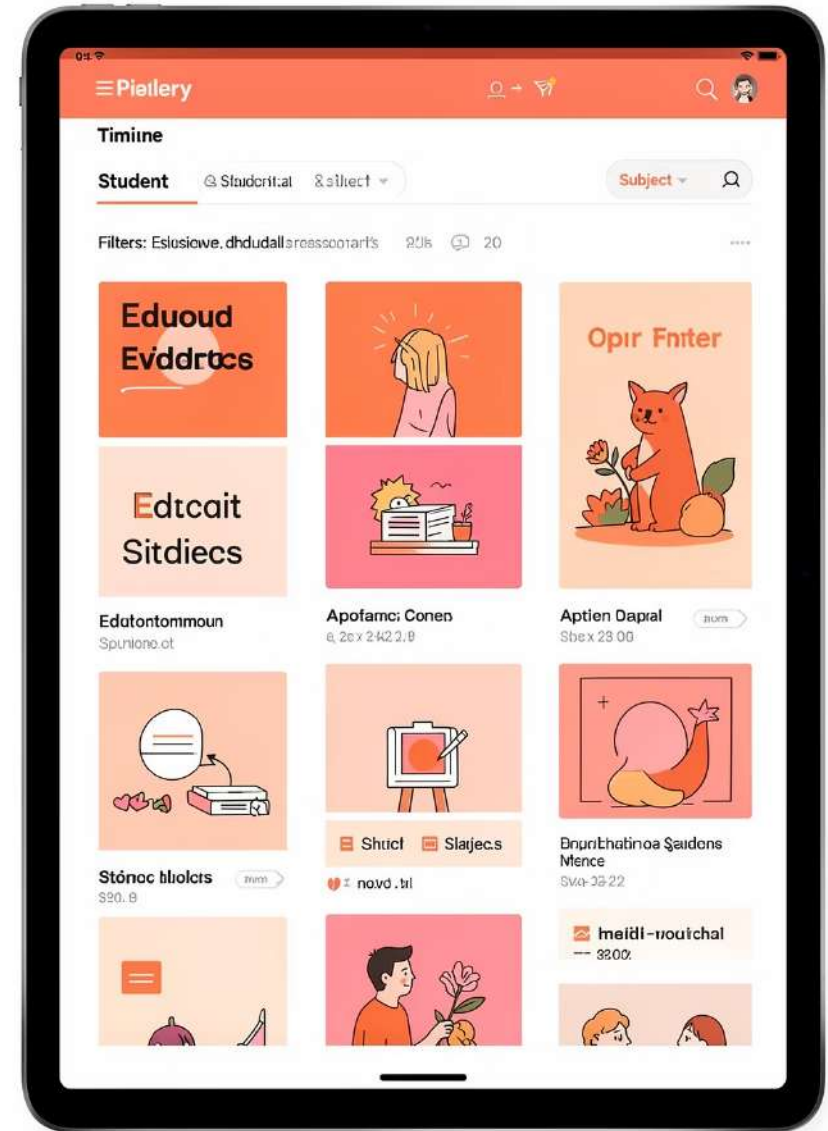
≡Pielery

Timine

Student

Studeritat

&sihect

Subject

Filters: Eslusiowe. dhdudall eressootart's 20k 20

Eduoud Evddrtcs

Edtcait Sitdiecs

Opir Fniter

Edutontommoun
Spunono.ot

Apofamci Conen
2ex 2422.9

Aptien Dapral
Sbex 23 00

Stónoc bholets
S20.9

Shict Slajecs

novd.tri

Bnprihatinoa Saudens Mence
Sva-03-22

meidi-noutchal
3200

nom

nom